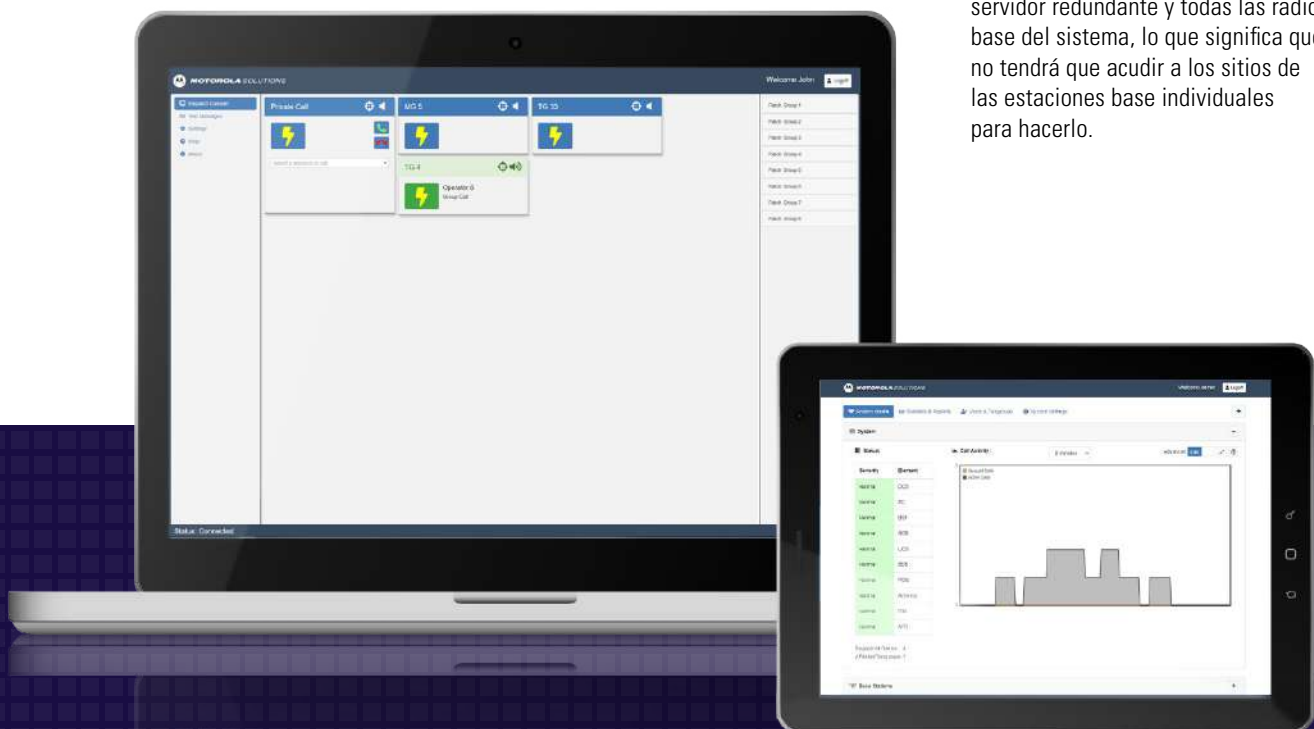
servidor redundante y todas las radio base del sistema, lo que significa que no tendrá que acudir a los sitios de las estaciones base individuales para hacerlo.

MOTOROLA SOLUTIONS
Welcome John
Logoff
Dispatch Console
Private Call
MG 5
TG 15
TG 4
Operator 6
Group Call
Patch Group 1
Patch Group 2
Patch Group 3
Patch Group 4
Patch Group 5
Patch Group 6
Patch Group 7
Patch Group 8
Status: Connected

MOTOROLA SOLUTIONS
System
Status
Call Activity
Severity
Element
Normal
Base Stations